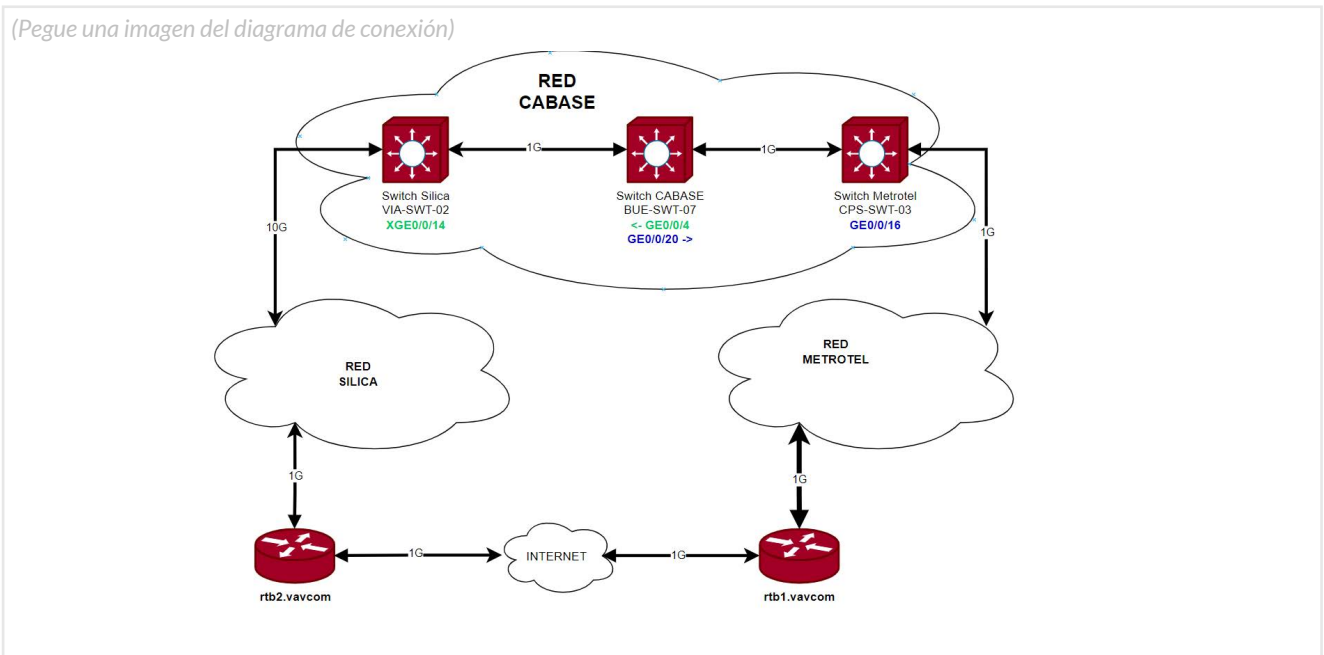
(Pegue una imagen del diagrama de conexión)

RED CABASE

1G

1G

Switch Silica
VIA-SWT-02
XGE0/0/14

Switch CABASE
BUE-SWT-07
<- GE0/0/4
GE0/0/20 ->

Switch Metrotel
CPS-SWT-03
GE0/0/16

10G

1G

RED SILICA

RED METROTEL

1G

1G

1G

INTERNET

1G

rtb2.vavcom

rtb1.vavcom